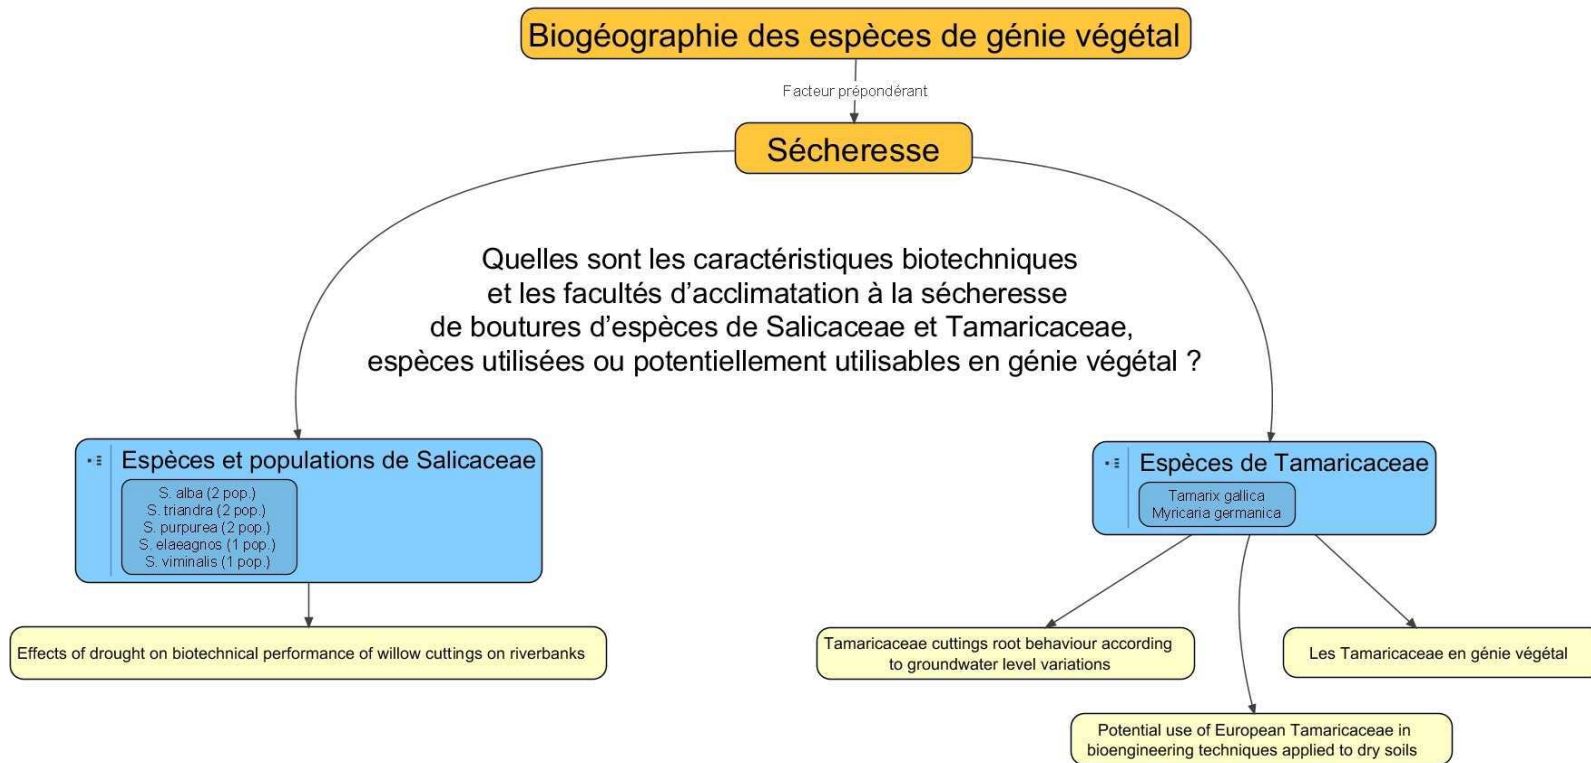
Biogéographie des espèces de génie végétal

Facteur prépondérant

Sécheresse

Quelles sont les caractéristiques biotechniques et les facultés d'acclimatation à la sécheresse de boutures d'espèces de Salicaceae et Tamaricaceae, espèces utilisées ou potentiellement utilisables en génie végétal ?

Espèces et populations de Salicaceae

S. alba (2 pop.)
S. triandra (2 pop.)
S. purpurea (2 pop.)
S. elaeagnos (1 pop.)
S. viminalis (1 pop.)

Effects of drought on biotechnical performance of willow cuttings on riverbanks

Espèces de Tamaricaceae

Tamarix gallica
Myricaria germanica

Tamaricaceae cuttings root behaviour according to groundwater level variations

Les Tamaricaceae en génie végétal

Potential use of European Tamaricaceae in bioengineering techniques applied to dry soils